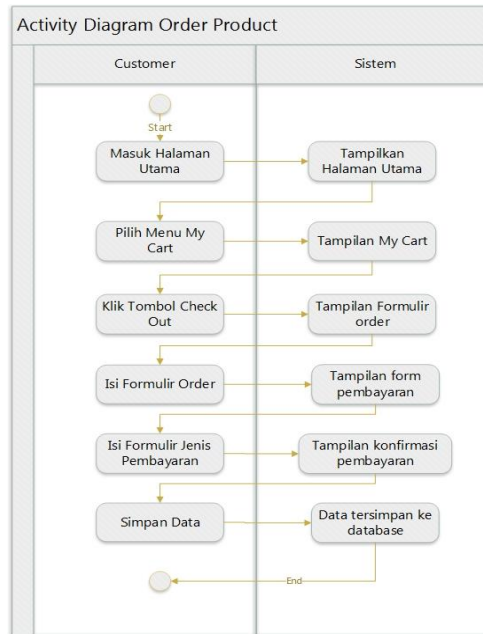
Activity Diagram Order Product

Customer

Sistem

Start

Masuk Halaman Utama

Tampilkan Halaman Utama

Pilih Menu My Cart

Tampilan My Cart

Klik Tombol Check Out

Tampilan Formulir order

Isi Formulir Order

Tampilan form pembayaran

Isi Formulir Jenis Pembayaran

Tampilan konfirmasi pembayaran

Simpan Data

Data tersimpan ke database

End